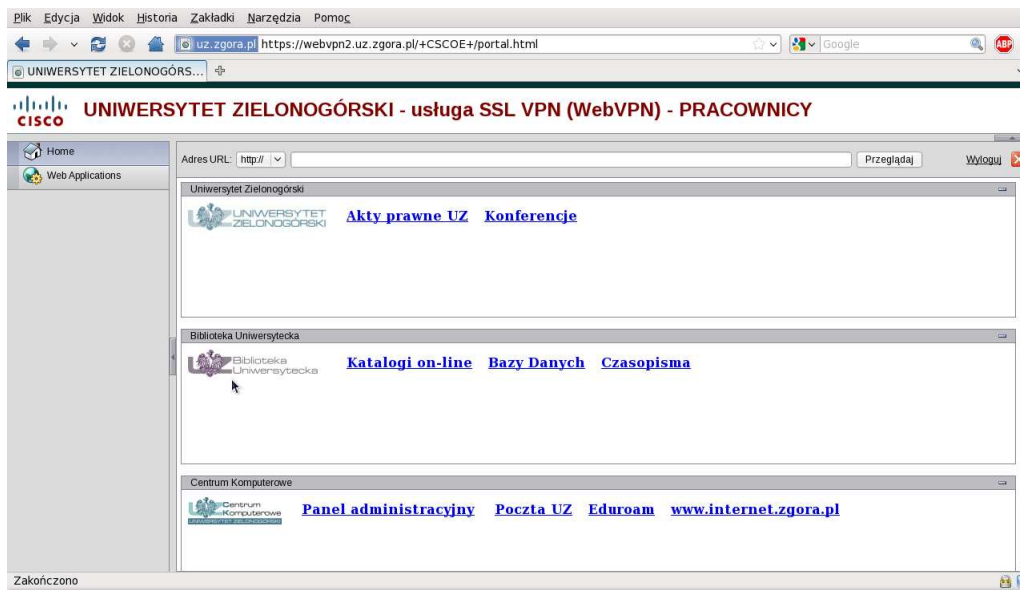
Plik Edycja Widok Historia Zakładki Narzędzia Pomoc

uz.zgora.pl https://webvpn2.uz.zgora.pl/+CSCOE+/portal.html

Google

ABP

UNIWERSYTET ZIELONOGÓRS...

CISCO UNIWERSYTET ZIELONOGÓRSKI - usługa SSL VPN (WebVPN) - PRACOWNICY

Home

Web Applications

Adres URL: http://

Przeglądaj

Wyloguj

Uniwersytet Zielonogórski

UNIWERSYTET ZIELONOGÓRSKI

Akty prawne UZ Konferencje

Biblioteka Uniwersytecka

Biblioteka Uniwersytecka

Katalogi on-line Bazy Danych Czasopisma

Centrum Komputerowe

Centrum Komputerowe UNIWERSYTET ZIELONOGÓRSKI

Panel administracyjny Poczta UZ Eduroam www.internet.zgora.pl

Zakończono